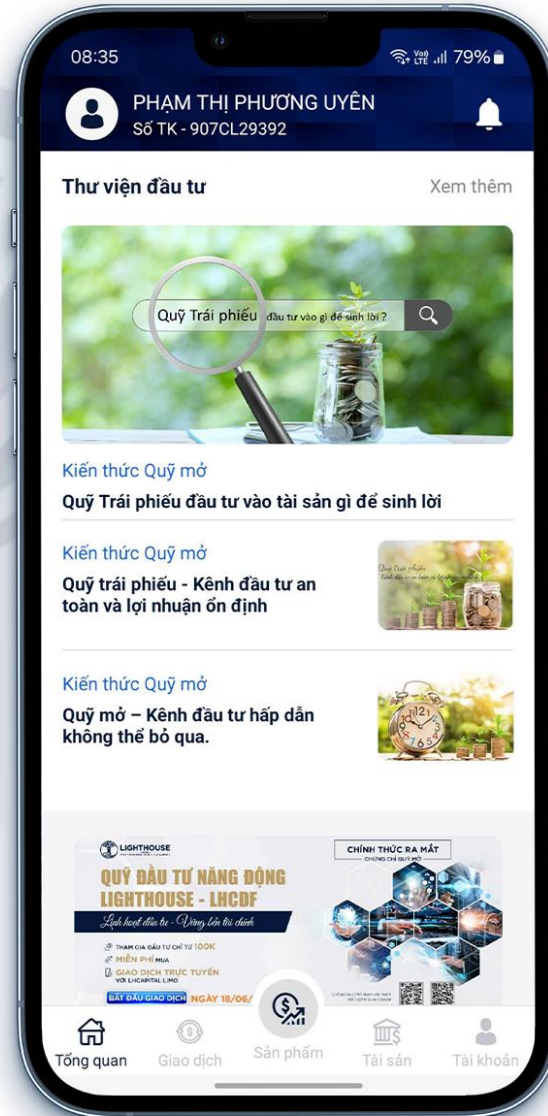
08:35
Vo) LTE 79%

PHẠM THỊ PHƯƠNG UYÊN
Số TK - 907CL29392

Thư viện đầu tư
Xem thêm

Quỹ Trái phiếu đầu tư vào gì để sinh lời?

Kiến thức Quỹ mở
Quỹ Trái phiếu đầu tư vào tài sản gì để sinh lời

Kiến thức Quỹ mở
Quỹ trái phiếu - Kênh đầu tư an toàn và lợi nhuận ổn định

Kiến thức Quỹ mở
Quỹ mở – Kênh đầu tư hấp dẫn không thể bỏ qua.

LIGHTHOUSE
QUỸ ĐẦU TƯ NĂNG ĐỘNG
LIGHTHOUSE - LHCDF
Linh hoạt đầu tư - Vững bền tài chính
THAM GIA ĐẦU TƯ CHỈ TỪ 100K
MIỄN PHÍ MUA
GIAO DỊCH TRỰC TUYẾN
VỚI LHCAPITAL.LIMO
BẮT ĐẦU GIAO DỊCH NGÀY 18/06/
CHÍNH THỨC RA MẮT
CHỨNG CHỈ QUỸ MỞ

Tổng quan
Giao dịch
Sản phẩm
Tài sản
Tài khoản